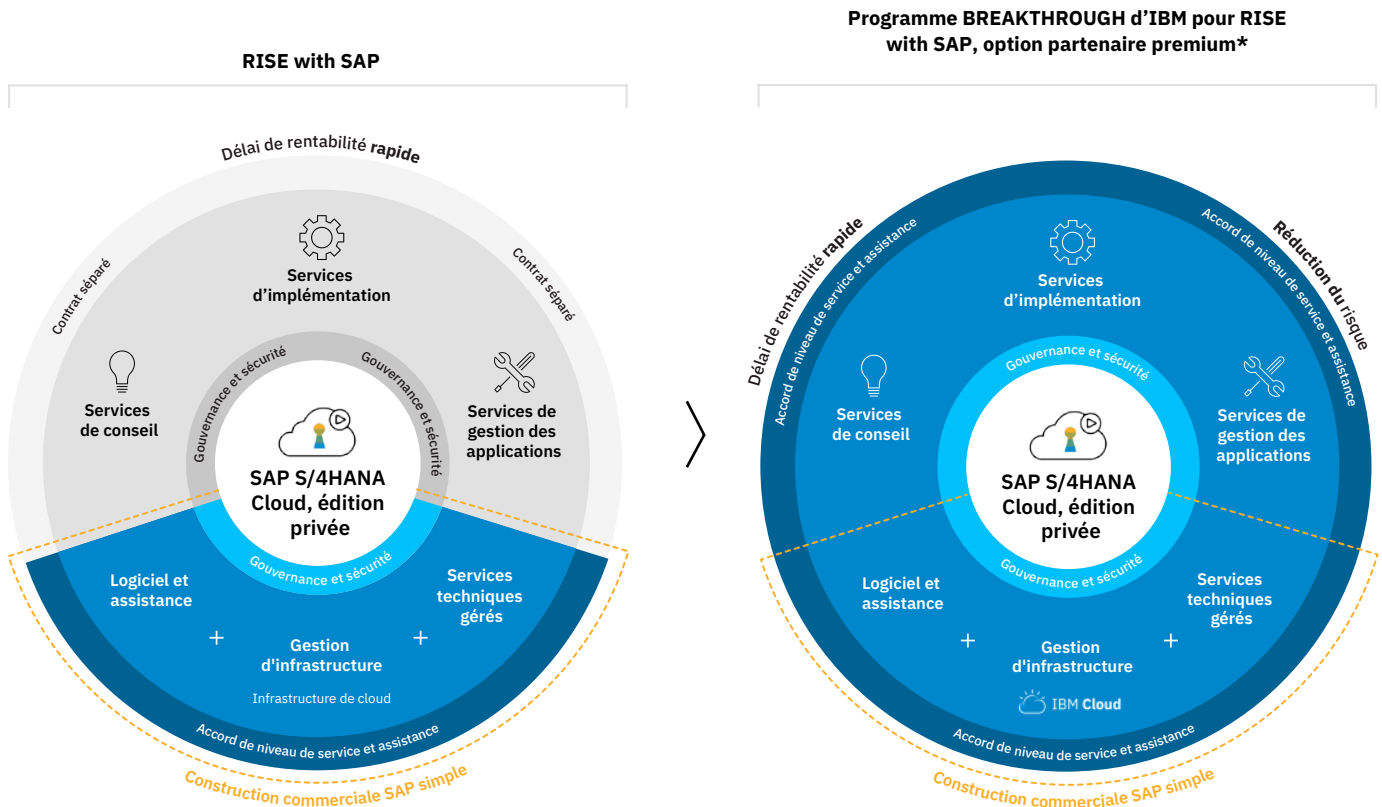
RISE with SAP

Délai de rentabilité **rapide**

Contrat séparé

Contrat séparé

Services d'implémentation

Services de conseil

Services de gestion des applications

Gouvernance et sécurité

Gouvernance et sécurité

SAP S/4HANA Cloud, édition privée

Gouvernance et sécurité

Logiciel et assistance

Services techniques gérés

+

+

Gestion d'infrastructure

Infrastructure de cloud

Accord de niveau de service et assistance

Construction commerciale SAP simple

Programme BREAKTHROUGH d'IBM pour RISE with SAP, option partenaire premium*

Délai de rentabilité **rapide**

**Réduction** du risque

Accord de niveau de service et assistance

Accord de niveau de service et assistance

Services d'implémentation

Services de conseil

Services de gestion des applications

Gouvernance et sécurité

SAP S/4HANA Cloud, édition privée

Gouvernance et sécurité

Logiciel et assistance

Services techniques gérés

+

+

Gestion d'infrastructure

IBM Cloud

Accord de niveau de service et assistance

Construction commerciale SAP simple